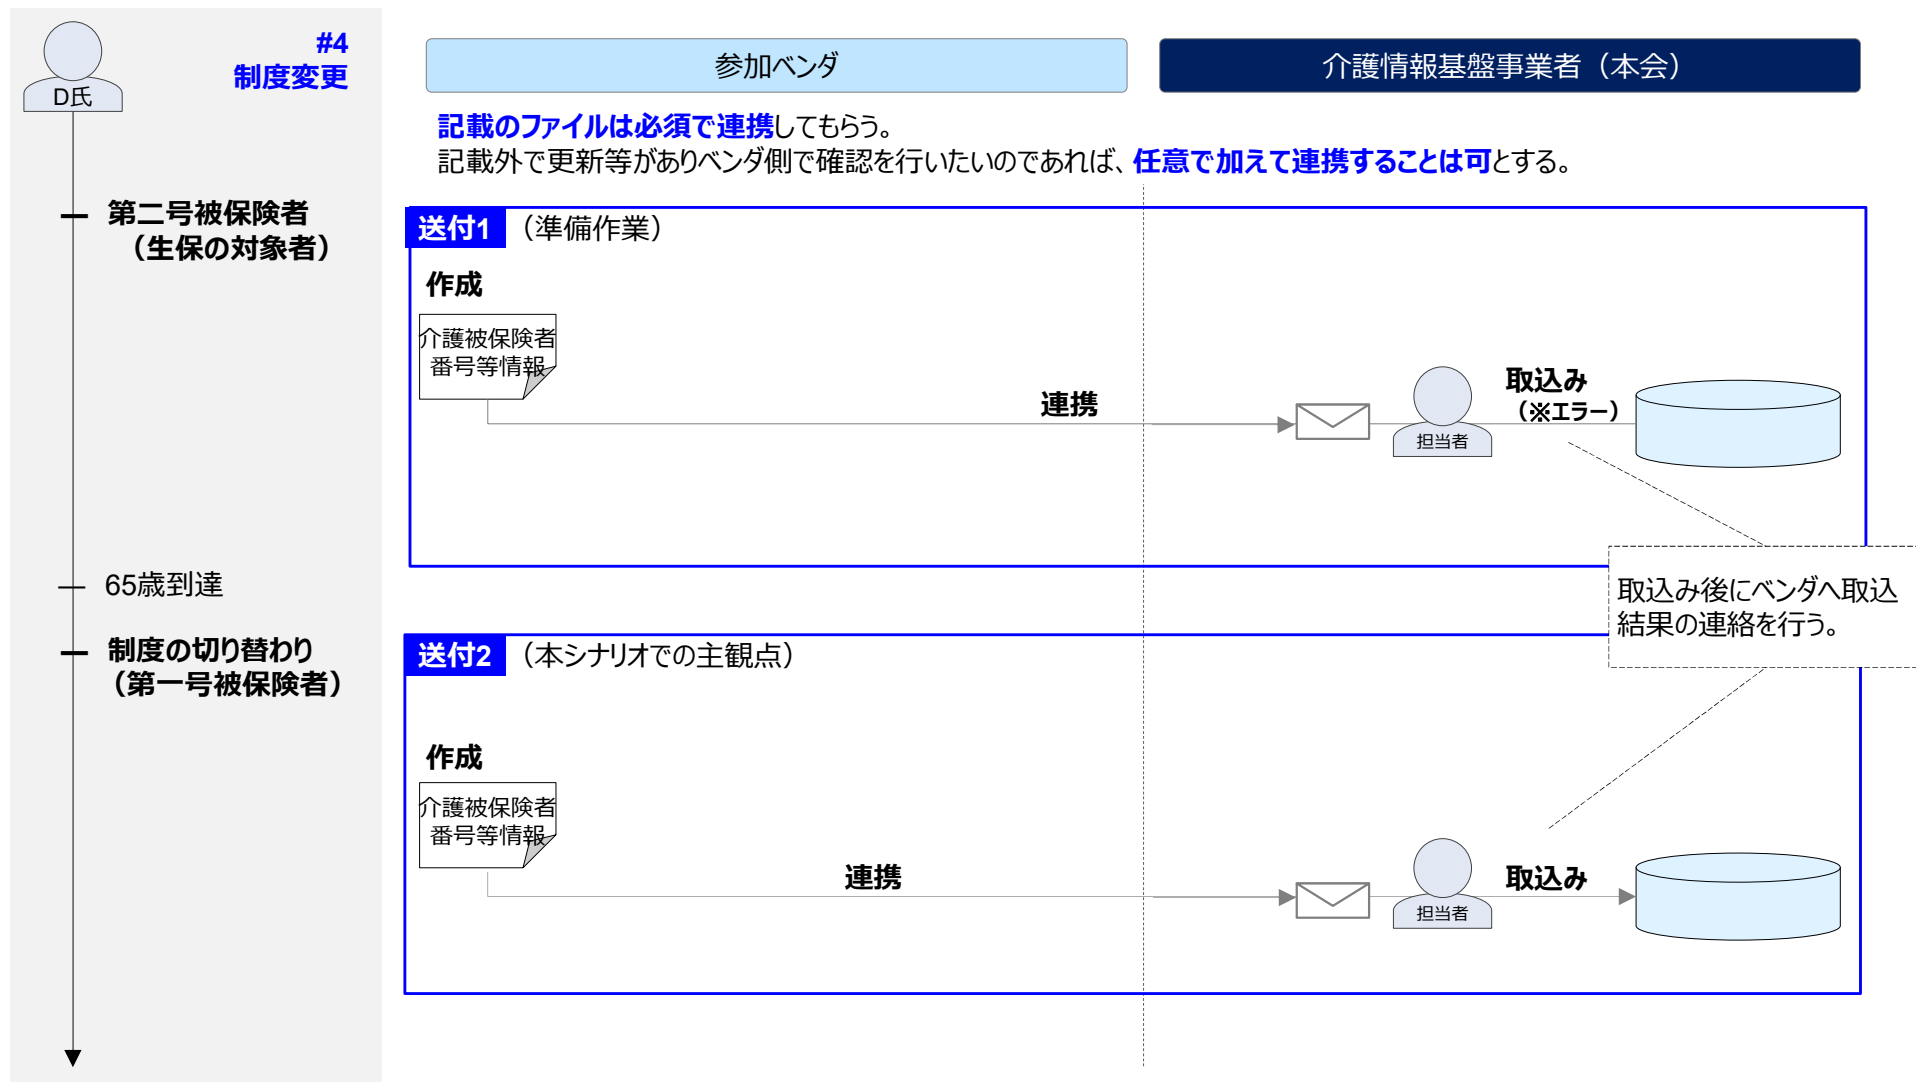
D氏

#4
制度変更

参加ベンダ

介護情報基盤事業者（本会）

記載のファイルは必須で連携してもらう。
記載外で更新等がありベンダ側で確認を行いたいのであれば、任意で加えて連携することは可とする。

第二号被保険者
（生保の対象者）

送付1 （準備作業）

作成

介護被保険者番号等情報

連携

担当者

取込み
（※エラー）

65歳到達

取込み後にベンダへ取込結果の連絡を行う。

制度の切り替わり
（第一号被保険者）

送付2 （本シナリオでの主観点）

作成

介護被保険者番号等情報

連携

担当者

取込み